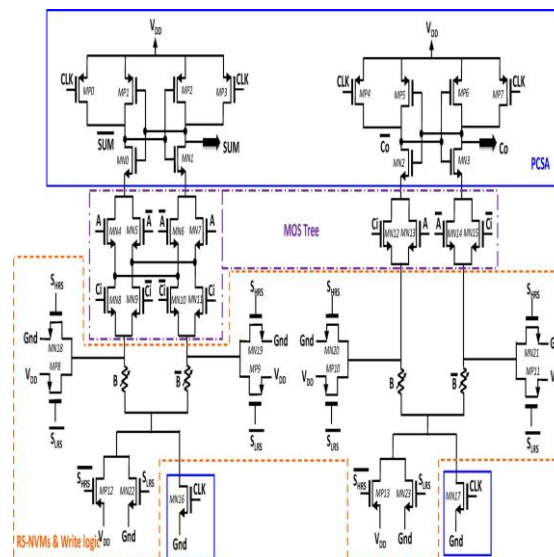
$V_{DD}$

CLK MP0 MP1 MP2 MP3 CLK

$\overline{SUM}$ SUM

MN0 MN1

$V_{DD}$

CLK MP4 MP5 MP6 MP7 CLK

$\overline{Co}$ Co

MN2 MN3

PCSA

A MN4 MN5 $\overline{A}$ $\overline{A}$ MN6 MN7 A

MOS Tree

Ci MN12 MN13 A $\overline{A}$ MN14 MN15 $\overline{Ci}$

Ci MN8 MN9 $\overline{Ci}$ $\overline{Ci}$ MN10 MN11 Ci

$S_{HRS}$ Gnd MN18 $V_{DD}$ MP8 $S_{LRS}$

B $\overline{B}$

$S_{HRS}$ Gnd MN19 MP9 $V_{DD}$ $S_{LRS}$

$S_{HRS}$ Gnd MN20 $V_{DD}$ MP10 $S_{LRS}$

B $\overline{B}$

$S_{HRS}$ G MN21 MP11 $V_{DD}$ $S_{LRS}$

$S_{HRS}$ MP12 MN22 $S_{LRS}$ $V_{DD}$ Gnd

MN16 CLK Gnd

$S_{HRS}$ MP13 MN23 $S_{LRS}$ $V_{DD}$ Gnd

MN17 CLK Gnd

RS-NVMs & Write logic